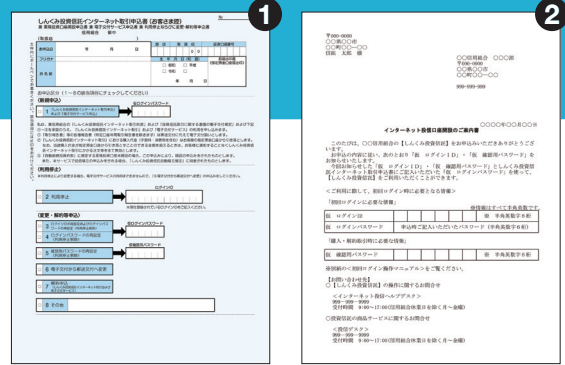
1

しんくみ投資信託インターネット取引申込書（お客さま控）

2

インターネット投信口座開設のご案内

○○○○年○○月○○日

このたびは、○○信用組合の「しんくみ投資信託」をお申込みいただきありがとうございます。

お申込の内容に従い、あなたより「仮　ログインID」「仮　確認用パスワード」をお知らせいたします。

＜ご利用に際して、初回ログイン時に必要となる情報＞

「初回ログインに必要な情報」

| 仮　ログインID | | 半角英数字6桁 |
|---|---|---|
| 仮　ログイン用パスワード | 申込時ご記入いただいたパスワード | 半角英数字6桁 |

「購入・解約指示時に必要な情報」

| 仮　確認用パスワード | | 半角英数字6桁 |
|---|---|---|

※初回のご利用ログイン操作マニュアルをご覧ください。

【お問い合わせ先】

○「しんくみ投資信託」の操作に関するお問合せ

＜インターネット取引ヘルプデスク＞

999－999－9999

受付時間　9：00～17：00（祝祭日休業日を除く月～金曜）

○投資信託の商品サービスに関するお問合せ

＜投信デスク＞

999－999－9999

受付時間　9：00～17：00（祝祭日休業日を除く月～金曜）